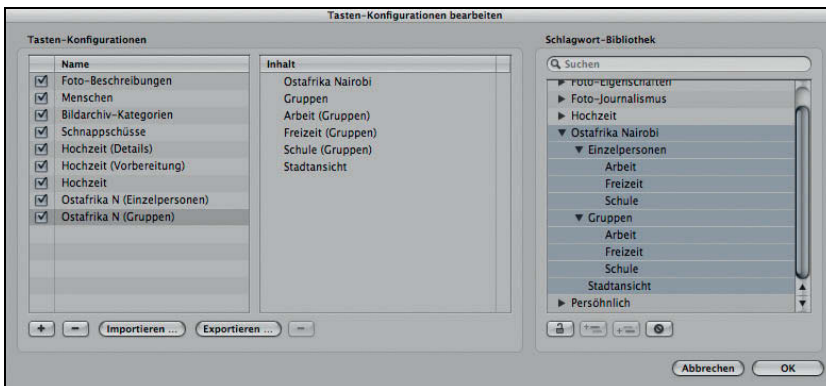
Tasten-Konfigurationen bearbeiten

Tasten-Konfigurationen

| | Name |
|---|---|
| ☑ | Foto-Beschreibungen |
| ☑ | Menschen |
| ☑ | Bildarchiv-Kategorien |
| ☑ | Schnappschüsse |
| ☑ | Hochzeit (Details) |
| ☑ | Hochzeit (Vorbereitung) |
| ☑ | Hochzeit |
| ☑ | Ostafrika N (Einzelpersonen) |
| ☑ | Ostafrika N (Gruppen) |

| Inhalt |
|---|
| Ostafrika Nairobi |
| Gruppen |
| Arbeit (Gruppen) |
| Freizeit (Gruppen) |
| Schule (Gruppen) |
| Stadtansicht |

+ − Importieren ... Exportieren ... −

Schlagwort-Bibliothek

Suchen

▶ Foto-Eigenschaften
▶ Foto-Journalismus
▶ Hochzeit
▼ Ostafrika Nairobi
▼ Einzelpersonen
Arbeit
Freizeit
Schule
▼ Gruppen
Arbeit
Freizeit
Schule
Stadtansicht
▶ Persöhnlich

Abbrechen OK